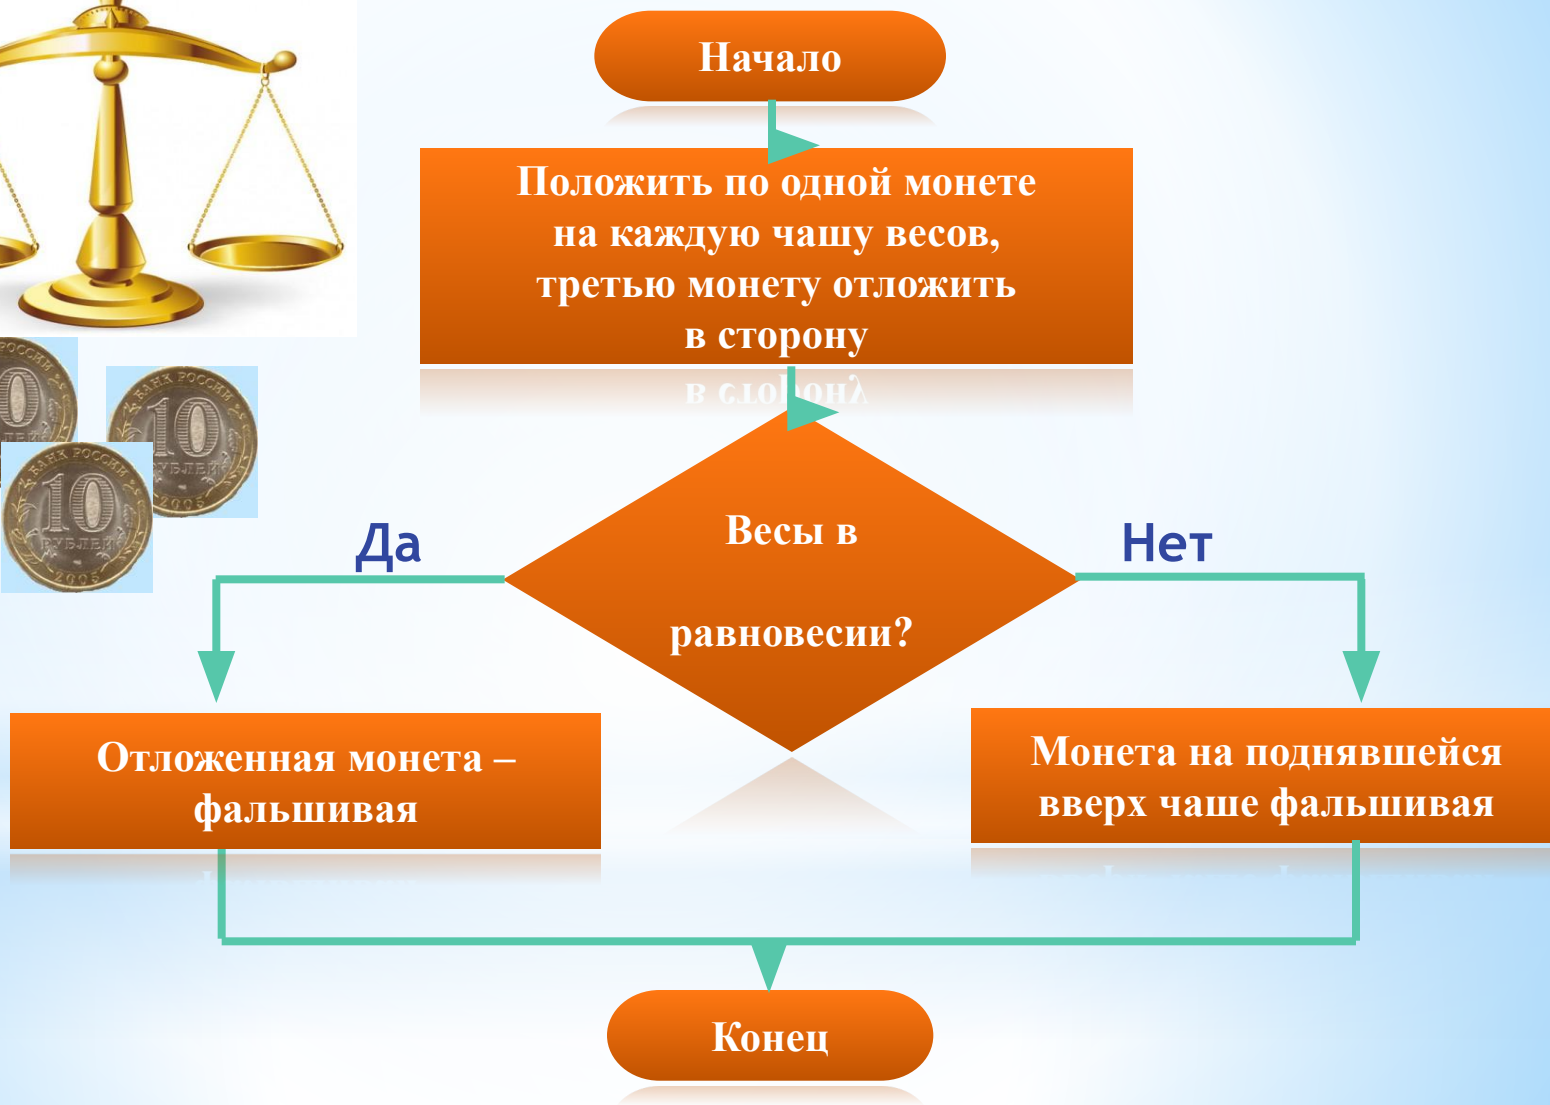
Начало

Положить по одной монете на каждую чашу весов, третью монету отложить в сторону

Весы в равновесии?

Да

Нет

Отложенная монета – фальшивая

Монета на поднявшейся вверх чаше фальшивая

Конец

БАНК РОССИИ 10 РУБЛЕЙ 2005

БАНК РОССИИ 10 РУБЛЕЙ 2005